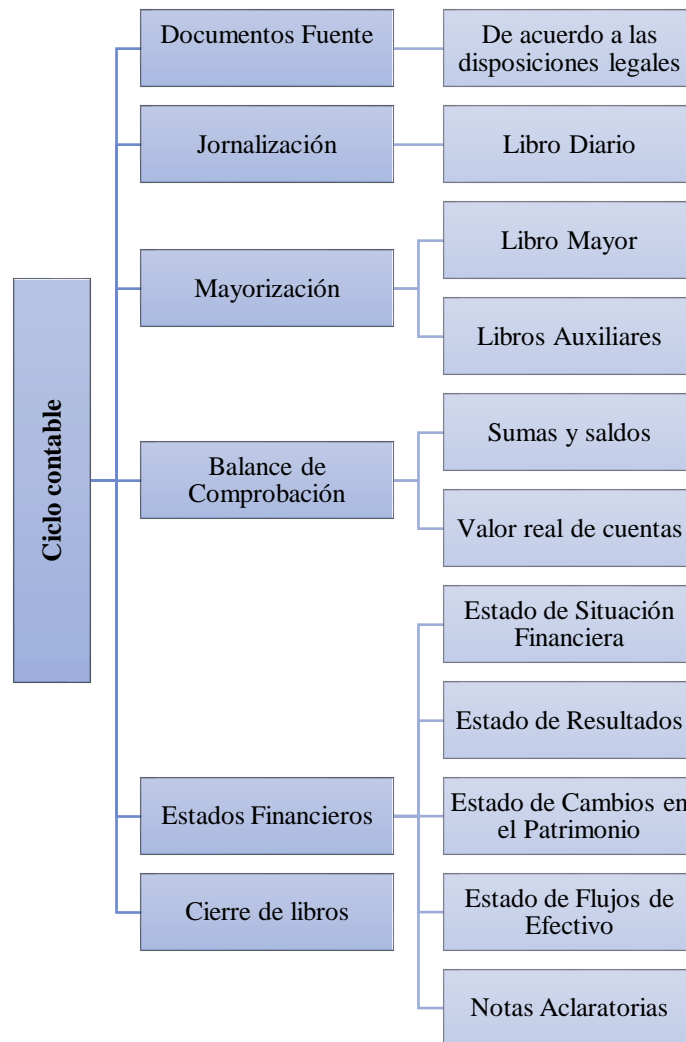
Ciclo contable

Documentos Fuente

De acuerdo a las disposiciones legales

Jornalización

Libro Diario

Mayorización

Libro Mayor

Libros Auxiliares

Balance de Comprobación

Sumas y saldos

Valor real de cuentas

Estados Financieros

Estado de Situación Financiera

Estado de Resultados

Estado de Cambios en el Patrimonio

Estado de Flujos de Efectivo

Notas Aclaratorias

Cierre de libros